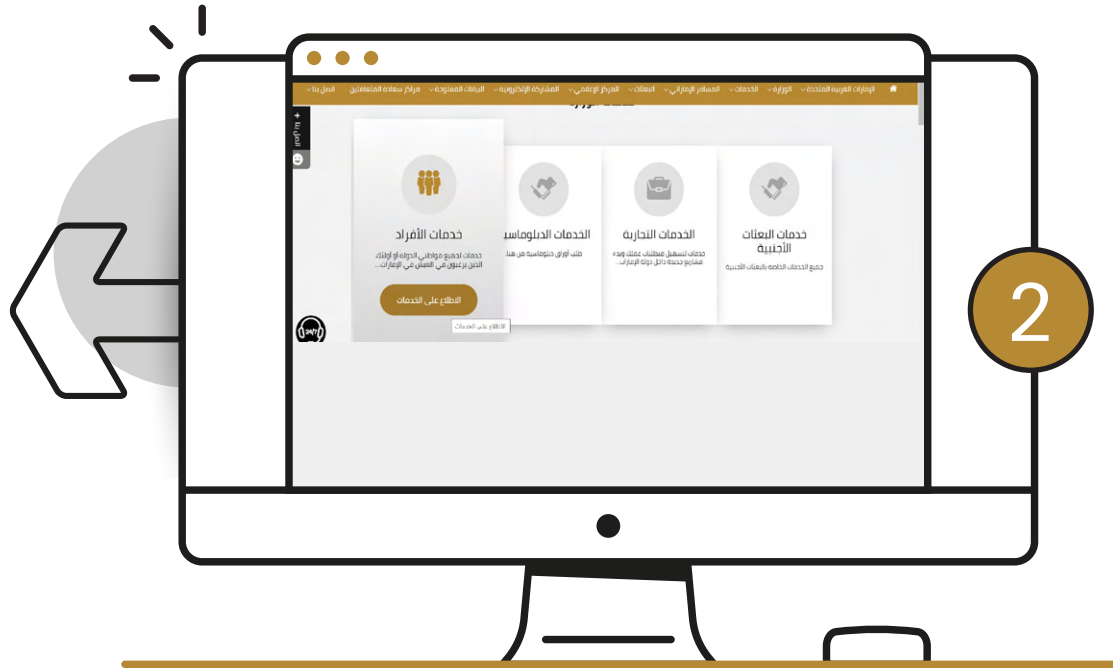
الإمارات العربية المتحدة الوزارة الخدمات المسافر الإماراتي البعثات المركز الإعلامي المشاركة الإلكترونية البيانات المفتوحة مراكز سعادة المتعاملين اتصل بنا

خدمات البعثات الأجنبية
جميع الخدمات الخاصة بالبعثات الأجنبية

الخدمات التجارية
خدمات لتسهيل متطلبات عملك وبدء مشاريع جديدة داخل دولة الإمارات...

الخدمات الدبلوماسية
طلب أوراق دبلوماسية من هنا...

خدمات الأفراد
خدمات لجميع مواطني الدولة أو أولئك الذين يرغبون في العيش في الإمارات...

الاطلاع على الخدمات

الاطلاع على الخدمات

24/7

2